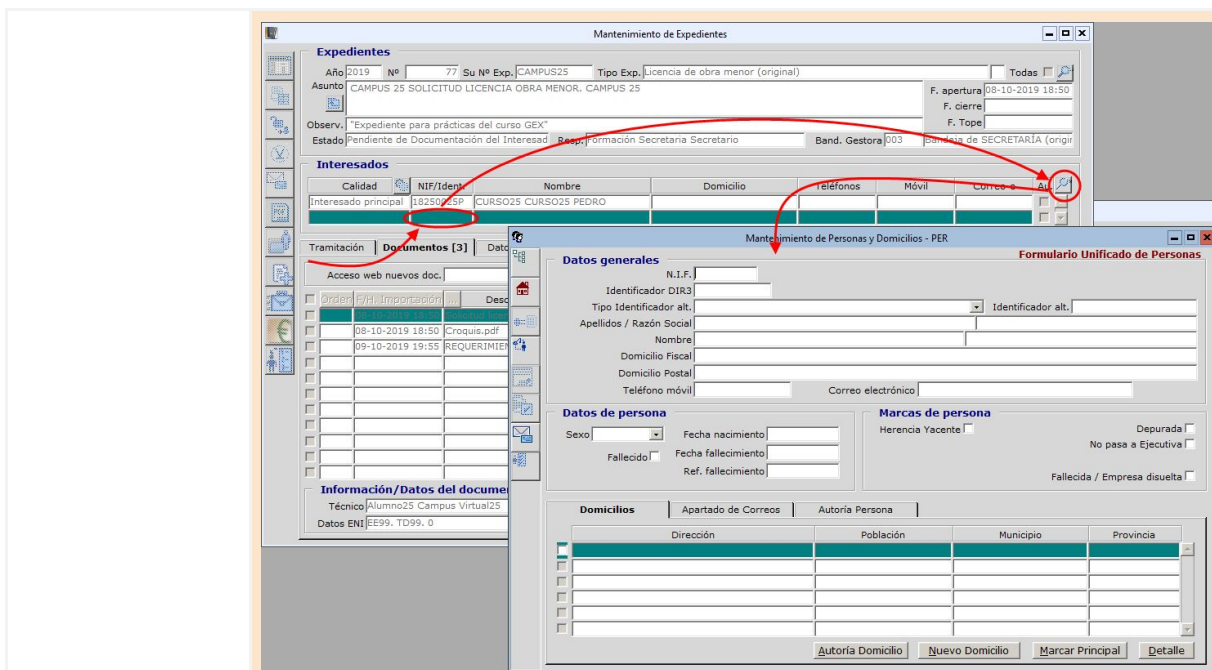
Mantenimiento de Expedientes

Expedientes

Año 2019 Nº 77 Su Nº Exp. CAMPUS25 Tipo Exp. Licencia de obra menor (original) Todas

Asunto CAMPUS 25 SOLICITUD LICENCIA OBRA MENOR. CAMPUS 25

F. apertura 08-10-2019 18:50

F. cierre

F. Tope

Observ. "Expediente para prácticas del curso GEX"

Estado Pendiente de Documentación del Interesad Resp. Formación Secretaria Secretario Band. Gestora 003 Bandeja de SECRETARÍA (origi

Interesados

| Calidad | NIF/Ident. | Nombre | Domicilio | Teléfonos | Móvil | Correo e. | Au |
|---|---|---|---|---|---|---|---|
| Interesado principal | 1825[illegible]SP | CURSO25 CURSO25 PEDRO | | | | | |

Tramitación Documentos [3] Dat

Acceso web nuevos doc.

| Orden | F/H. Importación | ... | Desc |
|---|---|---|---|
| | 08-10-2019 18:50 | | Solicitud lice |
| | 08-10-2019 18:50 | | Croquis.pdf |
| | 09-10-2019 19:55 | | REQUERIMIE |

Información/Datos del documen

Técnico Alumno25 Campus Virtual25

Datos ENI EE99. TD99. 0

Mantenimiento de Personas y Domicilios - PER

Formulario Unificado de Personas

Datos generales

N.I.F.

Identificador DIR3

Tipo Identificador alt. Identificador alt.

Apellidos / Razón Social

Nombre

Domicilio Fiscal

Domicilio Postal

Teléfono móvil Correo electrónico

Datos de persona

Sexo Fecha nacimiento

Fecha fallecimiento

Fallecido Ref. fallecimiento

Marcas de persona

Herencia Yacente Depurada

No pasa a Ejecutiva

Fallecida / Empresa disuelta

Domicilios Apartado de Correos Autoría Persona

| Dirección | Población | Municipio | Provincia |
|---|---|---|---|

Autoría Domicilio Nuevo Domicilio Marcar Principal Detalle